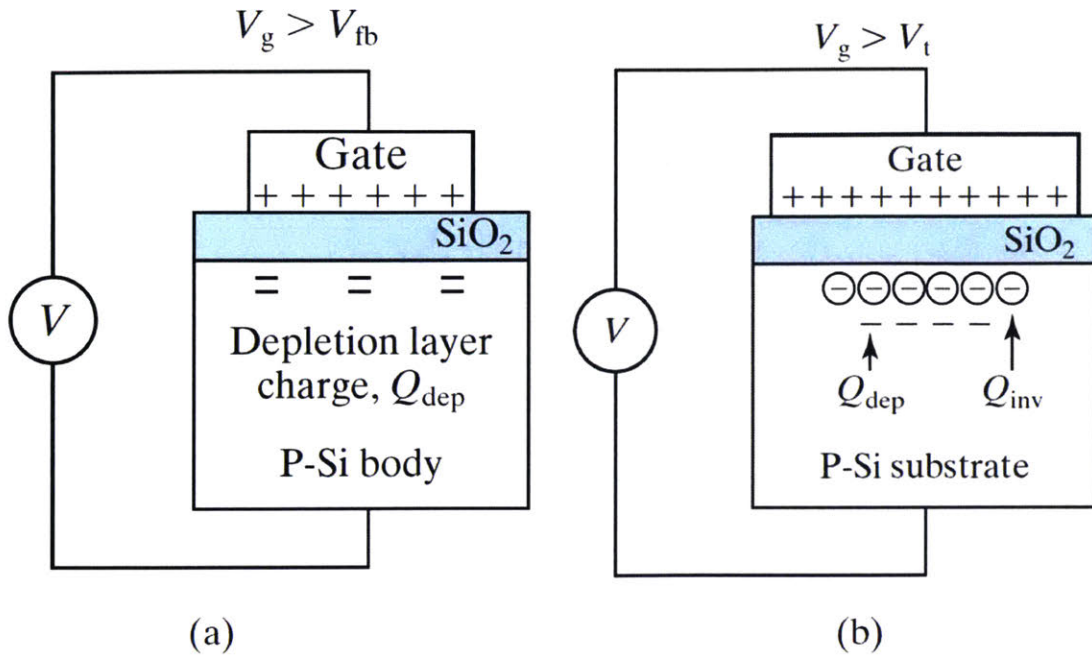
$V_g > V_{fb}$

Gate
+ + + + + + +
$SiO_2$
= = =
$V$
Depletion layer charge, $Q_{dep}$
P-Si body

(a)

$V_g > V_t$

Gate
+ + + + + + + + + + +
$SiO_2$
⊖⊖⊖⊖⊖⊖
– – – – –
$V$
$Q_{dep}$
$Q_{inv}$
P-Si substrate

(b)